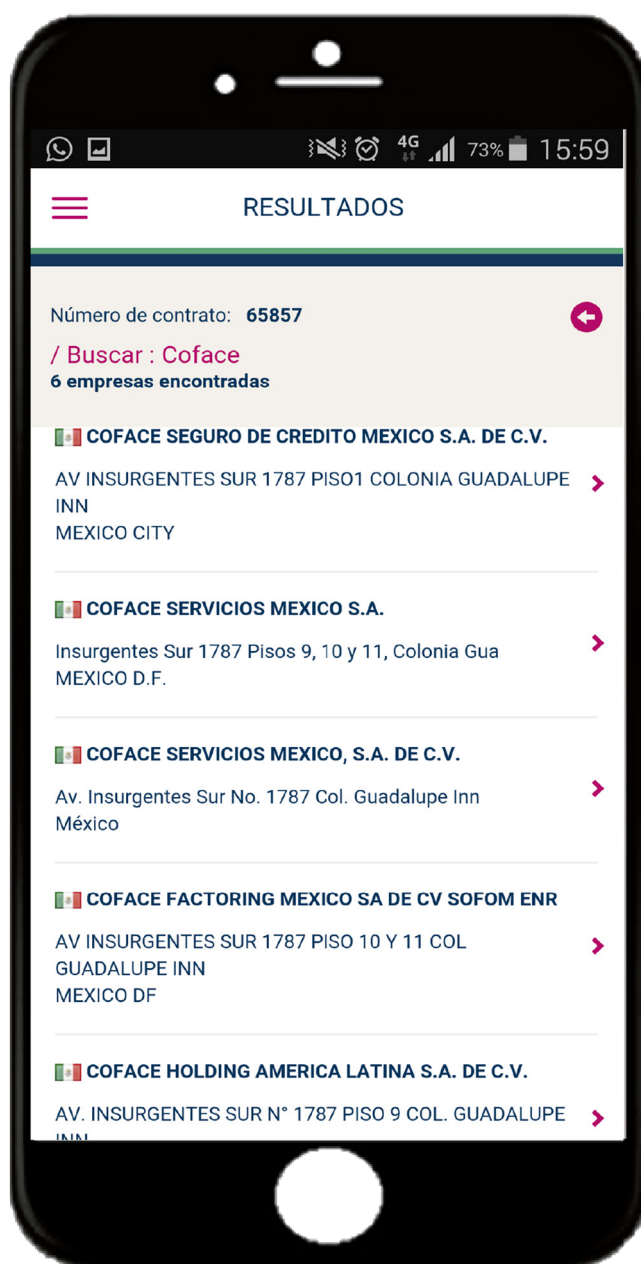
4G 73% 15:59

RESULTADOS

Número de contrato: 65857

/ Buscar : Coface
6 empresas encontradas

COFACE SEGURO DE CREDITO MEXICO S.A. DE C.V.
AV INSURGENTES SUR 1787 PISO1 COLONIA GUADALUPE INN
MEXICO CITY

COFACE SERVICIOS MEXICO S.A.
Insurgentes Sur 1787 Pisos 9, 10 y 11, Colonia Gua
MEXICO D.F.

COFACE SERVICIOS MEXICO, S.A. DE C.V.
Av. Insurgentes Sur No. 1787 Col. Guadalupe Inn
México

COFACE FACTORING MEXICO SA DE CV SOFOM ENR
AV INSURGENTES SUR 1787 PISO 10 Y 11 COL GUADALUPE INN
MEXICO DF

COFACE HOLDING AMERICA LATINA S.A. DE C.V.
AV. INSURGENTES SUR N° 1787 PISO 9 COL. GUADALUPE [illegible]